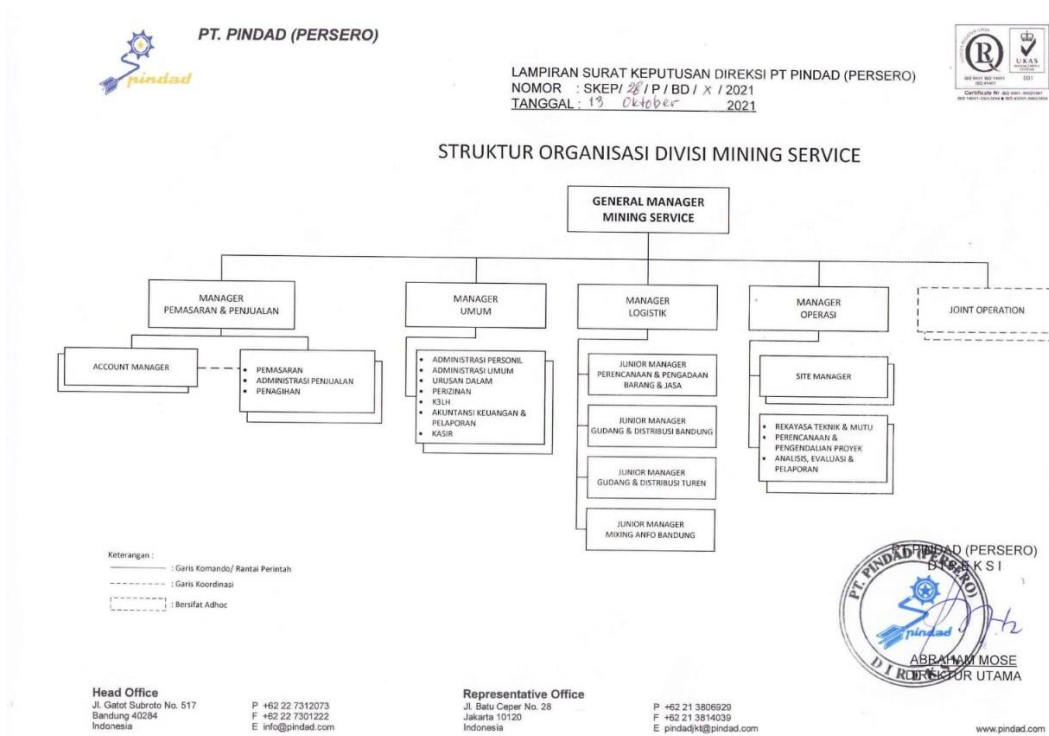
PT. PINDAD (PERSERO)

pindad

LAMPIRAN SURAT KEPUTUSAN DIREKSI PT PINDAD (PERSERO)
NOMOR : SKEP/ 28 / P / BD / X / 2021
TANGGAL : 13 Oktober 2021

R

UKAS

Certificate Nr

STRUKTUR ORGANISASI DIVISI MINING SERVICE

GENERAL MANAGER MINING SERVICE

MANAGER PEMASARAN & PENJUALAN

MANAGER UMUM

MANAGER LOGISTIK

MANAGER OPERASI

JOINT OPERATION

ACCOUNT MANAGER

- PEMASARAN
- ADMINISTRASI PENJUALAN
- PENAGIHAN

- ADMINISTRASI PERSONIL
- ADMINISTRASI UMUM
- URUSAN DALAM
- PERIZINAN
- K3LH
- AKUNTANSI KEUANGAN & PELAPORAN
- KASIR

JUNIOR MANAGER PERENCANAAN & PENGADAAN BARANG & JASA

JUNIOR MANAGER GUDANG & DISTRIBUSI BANDUNG

JUNIOR MANAGER GUDANG & DISTRIBUSI TUREN

JUNIOR MANAGER MIXING ANFO BANDUNG

SITE MANAGER

- REKAYASA TEKNIK & MUTU
- PERENCANAAN & PENGENDALIAN PROYEK
- ANALISIS, EVALUASI & PELAPORAN

Keterangan :
: Garis Komando/ Rantai Perintah
: Garis Koordinasi
: Bersifat Adhoc

PT PINDAD (PERSERO)
DIREKSI

PT. PINDAD (PERSERO) DIREKSI

ABRAHAM MOSE
DIREKTUR UTAMA

Head Office
Jl. Gatot Subroto No. 517
Bandung 40284
Indonesia

P +62 22 7312073
F +62 22 7301222
E info@pindad.com

Representative Office
Jl. Batu Ceper No. 28
Jakarta 10120
Indonesia

P +62 21 3806929
F +62 21 3814039
E pindadjkt@pindad.com

www.pindad.com